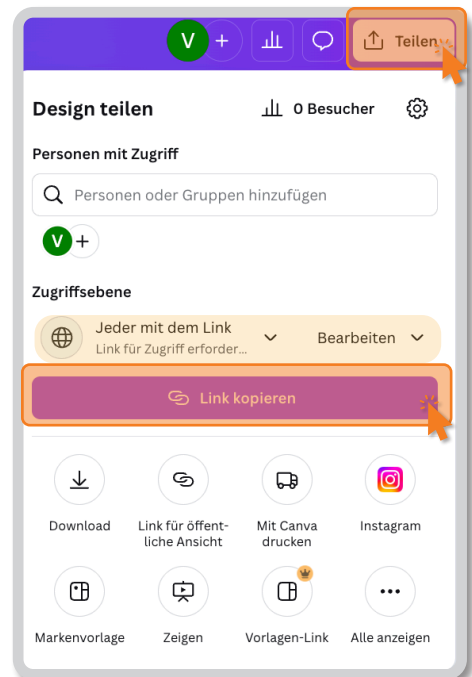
V +

Teilen

Design teilen

0 Besucher

Personen mit Zugriff

Personen oder Gruppen hinzufügen

V +

Zugriffsebene

Jeder mit dem Link

Link für Zugriff erforder...

Bearbeiten

Link kopieren

Download

Link für öffentliche Ansicht

Mit Canva drucken

Instagram

Markenvorlage

Zeigen

Vorlagen-Link

Alle anzeigen